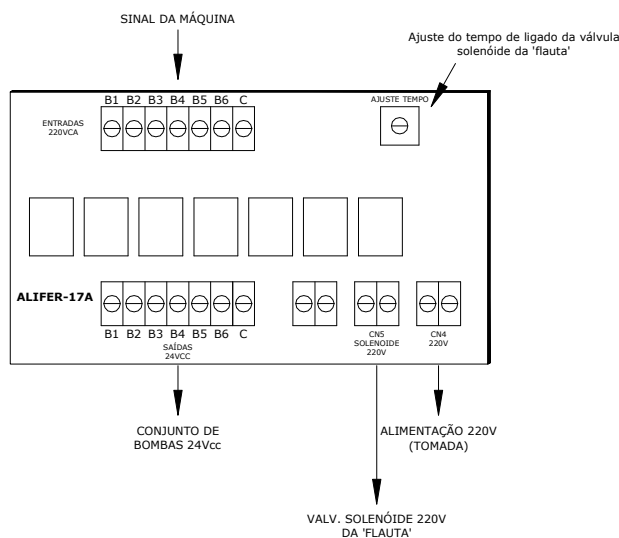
SINAL DA MÁQUINA

Ajuste do tempo de ligado da válvula solenóide da 'flauta'

ENTRADAS 220VCA

B1 B2 B3 B4 B5 B6 C

AJUSTE TEMPO

ALIFER-17A

B1 B2 B3 B4 B5 B6 C

SAÍDAS 24VCC

CN5 SOLENOIDE 220V

CN4 220V

CONJUNTO DE BOMBAS 24Vcc

ALIMENTAÇÃO 220V (TOMADA)

VALV. SOLENÓIDE 220V DA 'FLAUTA'